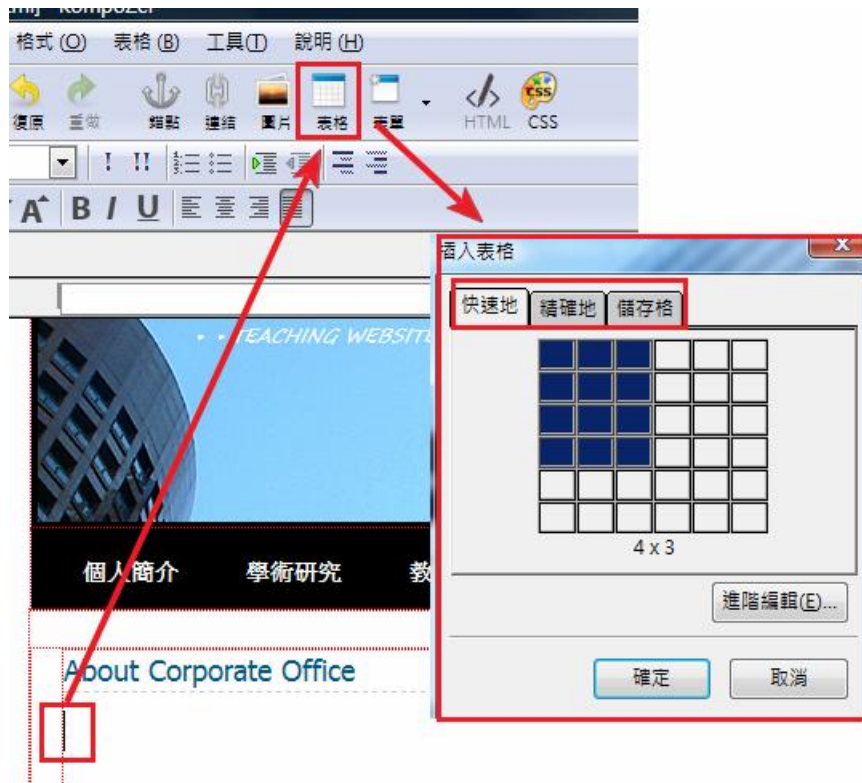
ml] - KompoZer

格式 (O) 表格 (B) 工具(T) 說明 (H)

復原 重做 錨點 連結 圖片 表格 表單 HTML CSS

A B I U

插入表格

快速地 精確地 儲存格

4 x 3

進階編輯(E)...

確定 取消

TEACHING WEBSITE

個人簡介 學術研究 教

About Corporate Office